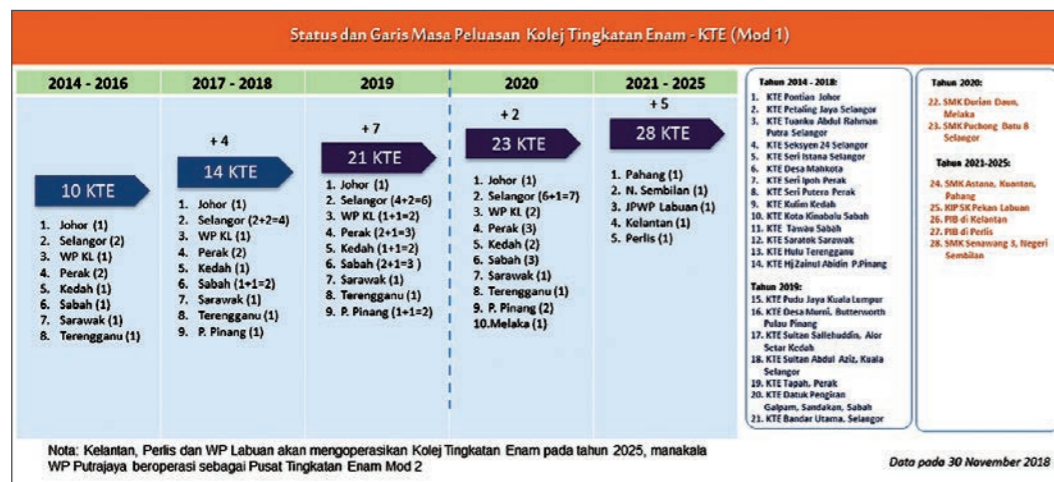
Status dan Garis Masa Peluasan Kolej Tingkatan Enam - KTE (Mod 1)

| 2014 - 2016 | 2017 - 2018 | 2019 | 2020 | 2021 - 2025 |
|---|---|---|---|---|
| 10 KTE | +4 14 KTE | +7 21 KTE | +2 23 KTE | +5 28 KTE |
| 1. Johor (1) 2. Selangor (2) 3. WP KL (1) 4. Perak (2) 5. Kedah (1) 6. Sabah (1) 7. Sarawak (1) 8. Terengganu (1) | 1. Johor (1) 2. Selangor (2+2=4) 3. WP KL (1) 4. Perak (2) 5. Kedah (1) 6. Sabah (1+1=2) 7. Sarawak (1) 8. Terengganu (1) 9. P. Pinang (1) | 1. Johor (1) 2. Selangor (4+2=6) 3. WP KL (1+1=2) 4. Perak (2+1=3) 5. Kedah (1+1=2) 6. Sabah (2+1=3 ) 7. Sarawak (1) 8. Terengganu (1) 9. P. Pinang (1+1=2) | 1. Johor (1) 2. Selangor (6+1=7) 3. WP KL (2) 4. Perak (3) 5. Kedah (2) 6. Sabah (3) 7. Sarawak (1) 8. Terengganu (1) 9. P. Pinang (2) 10.Melaka (1) | 1. Pahang (1) 2. N. Sembilan (1) 3. JPWP Labuan (1) 4. Kelantan (1) 5. Perlis (1) |

Tahun 2014 - 2018:
1. KTE Pontian Johor
2. KTE Petaling Jaya Selangor
3. KTE Tuanku Abdul Rahman Putra Selangor
4. KTE Seksyen 24 Selangor
5. KTE Seri Istana Selangor
6. KTE Desa Mahkota
7. KTE Seri Ipoh Perak
8. KTE Seri Putera Perak
9. KTE Kulim Kedah
10. KTE Kota Kinabalu Sabah
11. KTE Tawau Sabah
12. KTE Saratok Sarawak
13. KTE Hulu Terengganu
14. KTE Hj Zainul Abidin P.Pinang

Tahun 2019:
15. KTE Pudu Jaya Kuala Lumpur
16. KTE Desa Murni, Butterworth Pulau Pinang
17. KTE Sultan Sallehuddin, Alor Setar Kedah
18. KTE Sultan Abdul Aziz, Kuala Selangor
19. KTE Tapah, Perak
20. KTE Datuk Pengiran Galpam, Sandakan, Sabah
21. KTE Bandar Utama, Selangor

Tahun 2020:
22. SMK Durian Daun, Melaka
23. SMK Puchong Batu 8 Selangor

Tahun 2021-2025:
24. SMK Astana, Kuantan, Pahang
25. KIP SK Pekan Labuan
26. PIB di Kelantan
27. PIB di Perlis
28. SMK Senawang 3, Negeri Sembilan

Nota: Kelantan, Perlis dan WP Labuan akan mengoperasikan Kolej Tingkatan Enam pada tahun 2025, manakala WP Putrajaya beroperasi sebagai Pusat Tingkatan Enam Mod 2

Data pada 30 November 2018